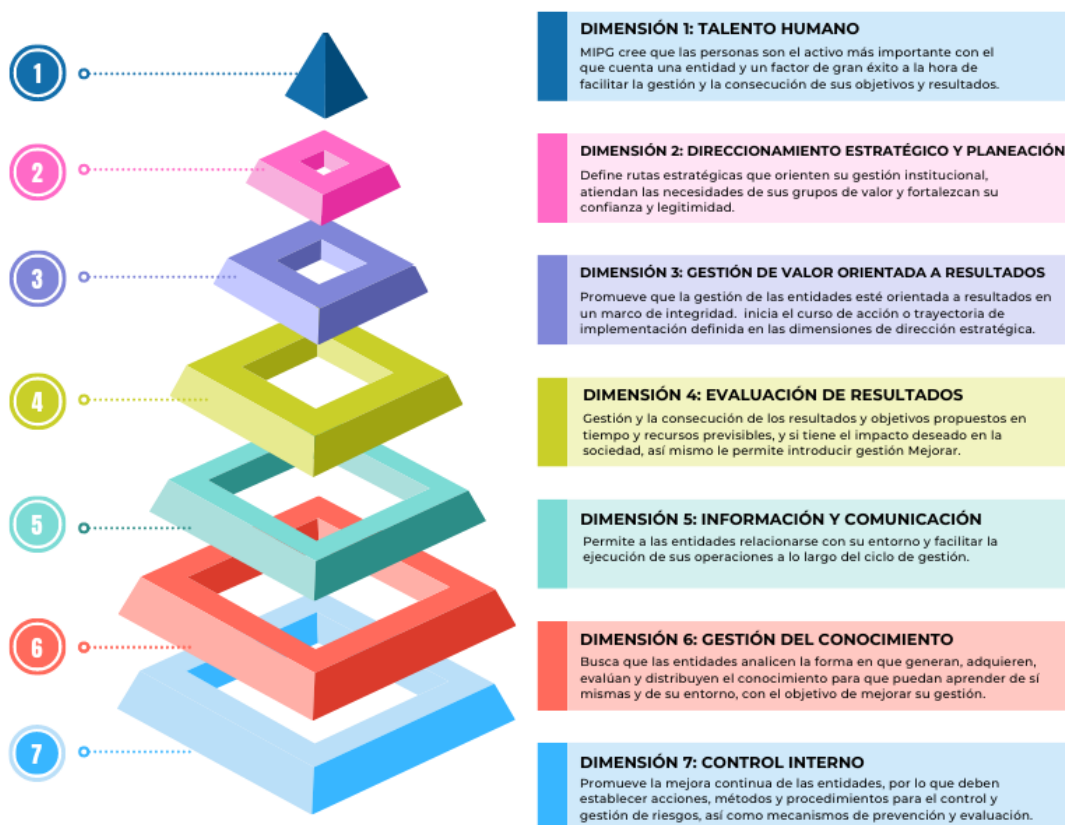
1

2

3

4

5

6

7

DIMENSIÓN 1: TALENTO HUMANO

MIPG cree que las personas son el activo más importante con el que cuenta una entidad y un factor de gran éxito a la hora de facilitar la gestión y la consecución de sus objetivos y resultados.

DIMENSIÓN 2: DIRECCIONAMIENTO ESTRATÉGICO Y PLANEACIÓN

Define rutas estratégicas que orienten su gestión institucional, atiendan las necesidades de sus grupos de valor y fortalezcan su confianza y legitimidad.

DIMENSIÓN 3: GESTIÓN DE VALOR ORIENTADA A RESULTADOS

Promueve que la gestión de las entidades esté orientada a resultados en un marco de integridad. inicia el curso de acción o trayectoria de implementación definida en las dimensiones de dirección estratégica.

DIMENSIÓN 4: EVALUACIÓN DE RESULTADOS

Gestión y la consecución de los resultados y objetivos propuestos en tiempo y recursos previsibles, y si tiene el impacto deseado en la sociedad, así mismo le permite introducir gestión Mejorar.

DIMENSIÓN 5: INFORMACIÓN Y COMUNICACIÓN

Permite a las entidades relacionarse con su entorno y facilitar la ejecución de sus operaciones a lo largo del ciclo de gestión.

DIMENSIÓN 6: GESTIÓN DEL CONOCIMIENTO

Busca que las entidades analicen la forma en que generan, adquieren, evalúan y distribuyen el conocimiento para que puedan aprender de sí mismas y de su entorno, con el objetivo de mejorar su gestión.

DIMENSIÓN 7: CONTROL INTERNO

Promueve la mejora continua de las entidades, por lo que deben establecer acciones, métodos y procedimientos para el control y gestión de riesgos, así como mecanismos de prevención y evaluación.